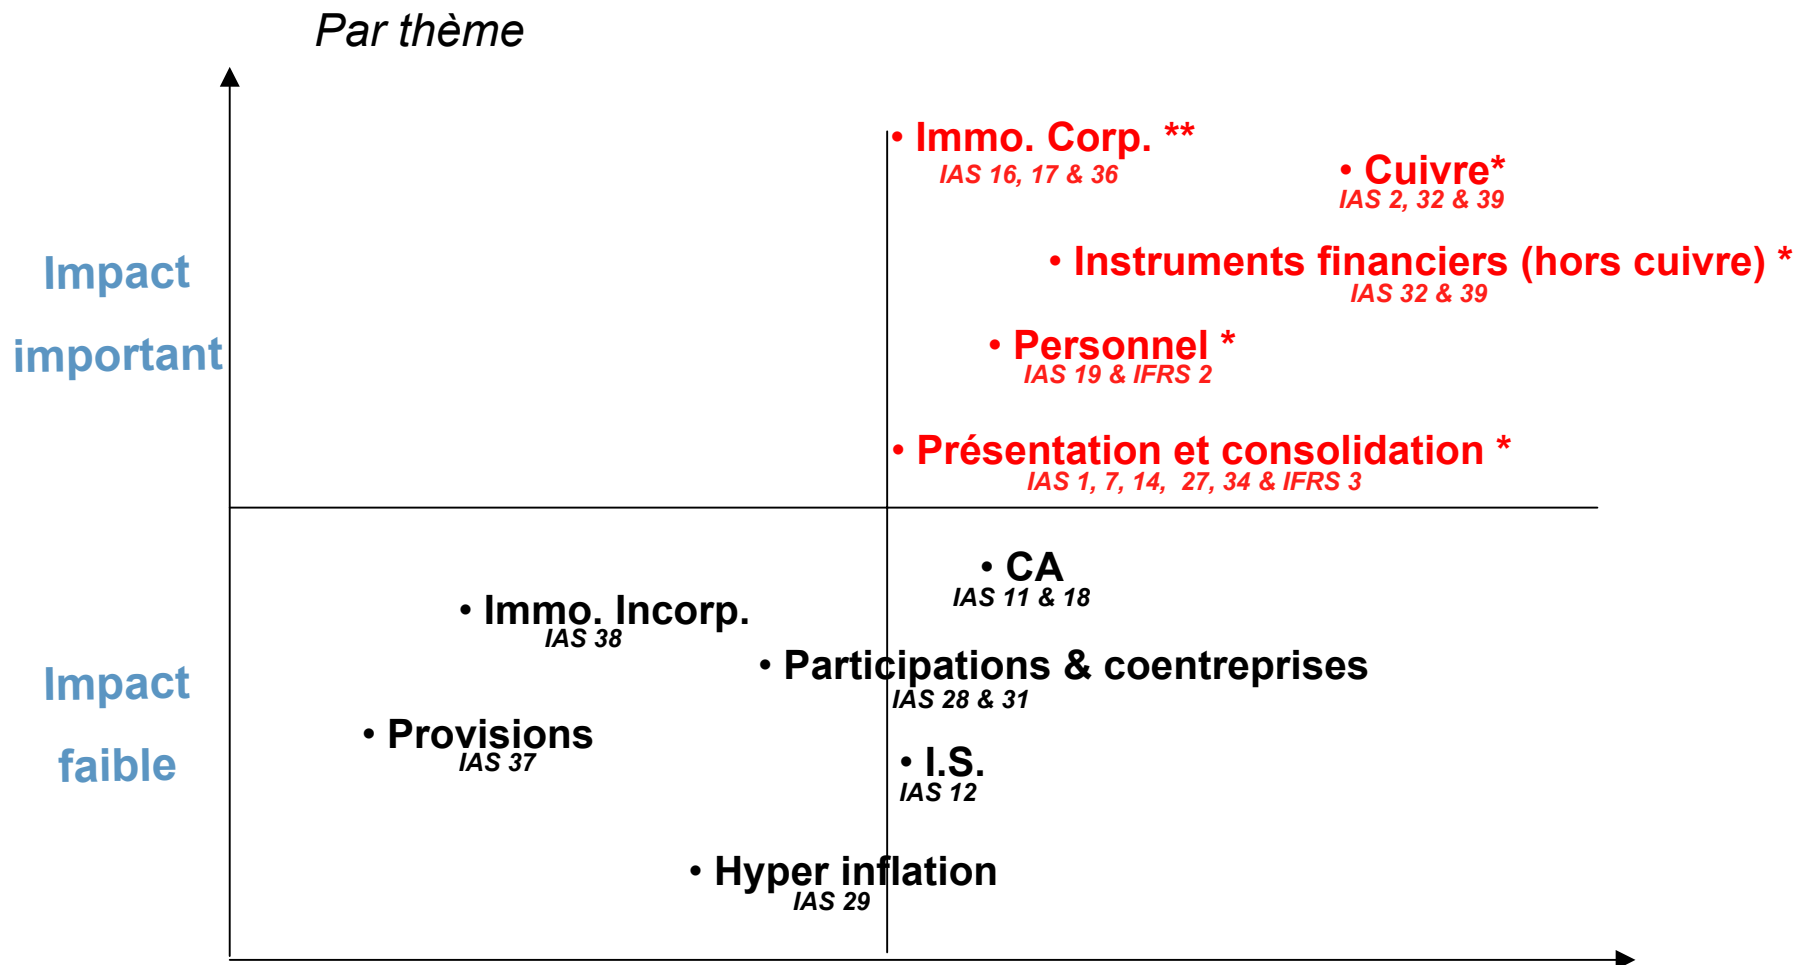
Par thème

Impact important

• Immo. Corp. **
IAS 16, 17 & 36

• Cuivre*
IAS 2, 32 & 39

• Instruments financiers (hors cuivre) *
IAS 32 & 39

• Personnel *
IAS 19 & IFRS 2

• Présentation et consolidation *
IAS 1, 7, 14, 27, 34 & IFRS 3

Impact faible

• CA
IAS 11 & 18

• Immo. Incorp.
IAS 38

• Participations & coentreprises
IAS 28 & 31

• Provisions
IAS 37

• I.S.
IAS 12

• Hyper inflation
IAS 29